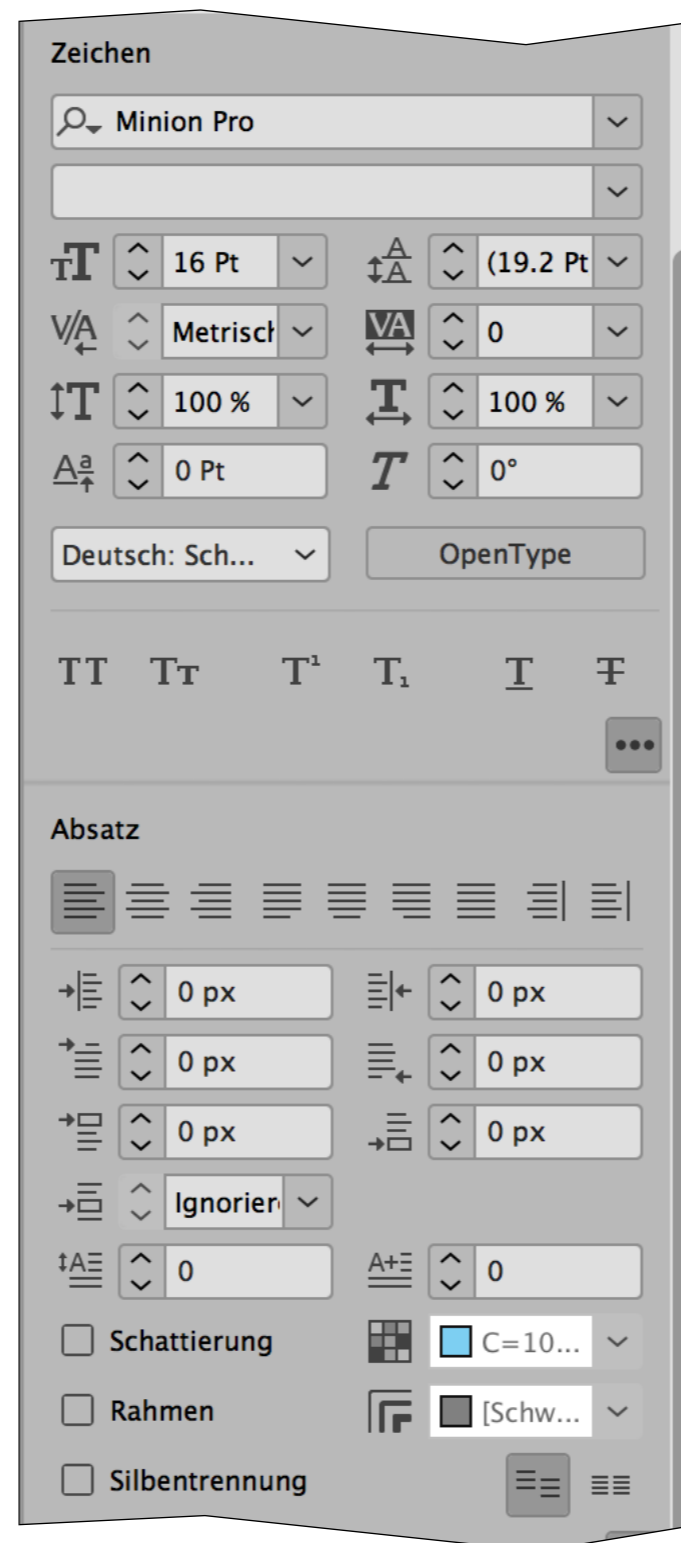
Zeichen

Minion Pro

16 Pt
(19.2 Pt
Metrisch
0
100 %
100 %
0 Pt
0°

Deutsch: Sch...
OpenType

TT Tт T¹ T₁ T Ŧ

Absatz

0 px
0 px
0 px
0 px
0 px
0 px
Ignorier
0
0

Schattierung
C=10...

Rahmen
[Schw...

Silbentrennung